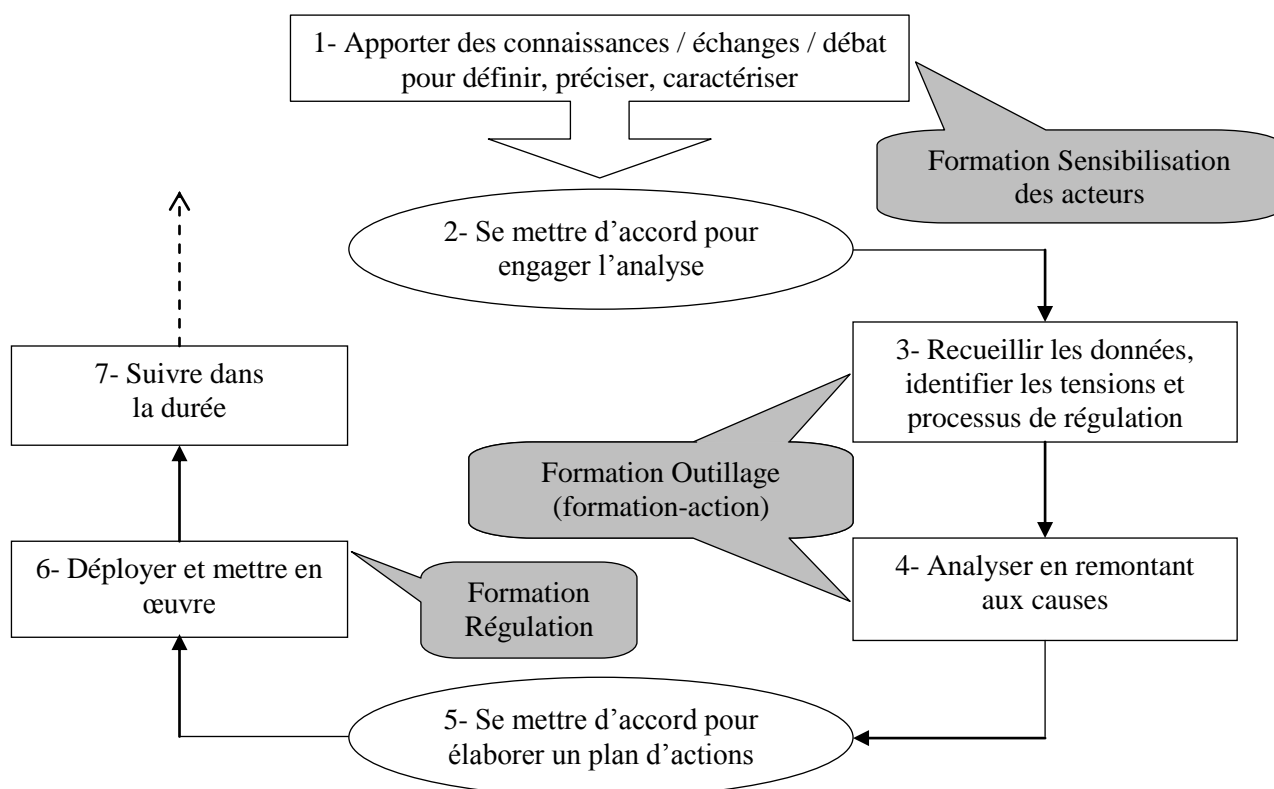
1- Apporter des connaissances / échanges / débat pour définir, préciser, caractériser

Formation Sensibilisation des acteurs

2- Se mettre d'accord pour engager l'analyse

3- Recueillir les données, identifier les tensions et processus de régulation

7- Suivre dans la durée

Formation Outillage (formation-action)

4- Analyser en remontant aux causes

6- Déployer et mettre en œuvre

Formation Régulation

5- Se mettre d'accord pour élaborer un plan d'actions